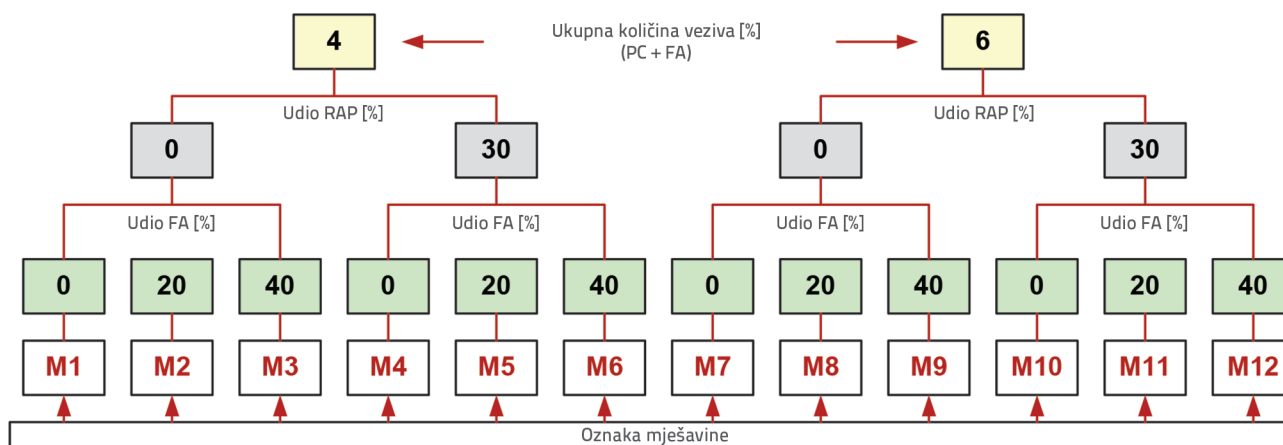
4

Ukupna količina veziva [%]
(PC + FA)

6

Udio RAP [%]

Udio RAP [%]

0

30

0

30

Udio FA [%]

Udio FA [%]

Udio FA [%]

Udio FA [%]

| 0 | 20 | 40 | 0 | 20 | 40 | 0 | 20 | 40 | 0 | 20 | 40 |
|---|---|---|---|---|---|---|---|---|---|---|---|
| M1 | M2 | M3 | M4 | M5 | M6 | M7 | M8 | M9 | M10 | M11 | M12 |

Oznaka mješavine